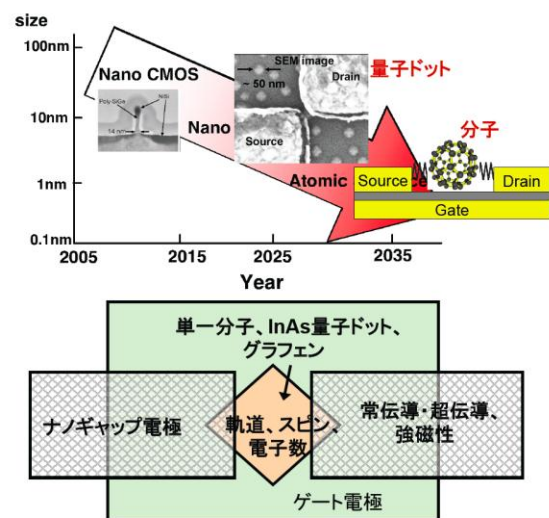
size
100nm
10nm
1nm
0.1nm
2005
2015
2025
2035
Year

Nano CMOS
Poly-SiGe
NiSi
14 nm
Nano
SEM image
~ 50 nm
Drain
Source
量子ドット
分子
Atomic
Source
Drain
Gate

単一分子、InAs量子ドット、グラフェン
ナノギャップ電極
軌道、スピン、電子数
常伝導・超伝導、強磁性
ゲート電極